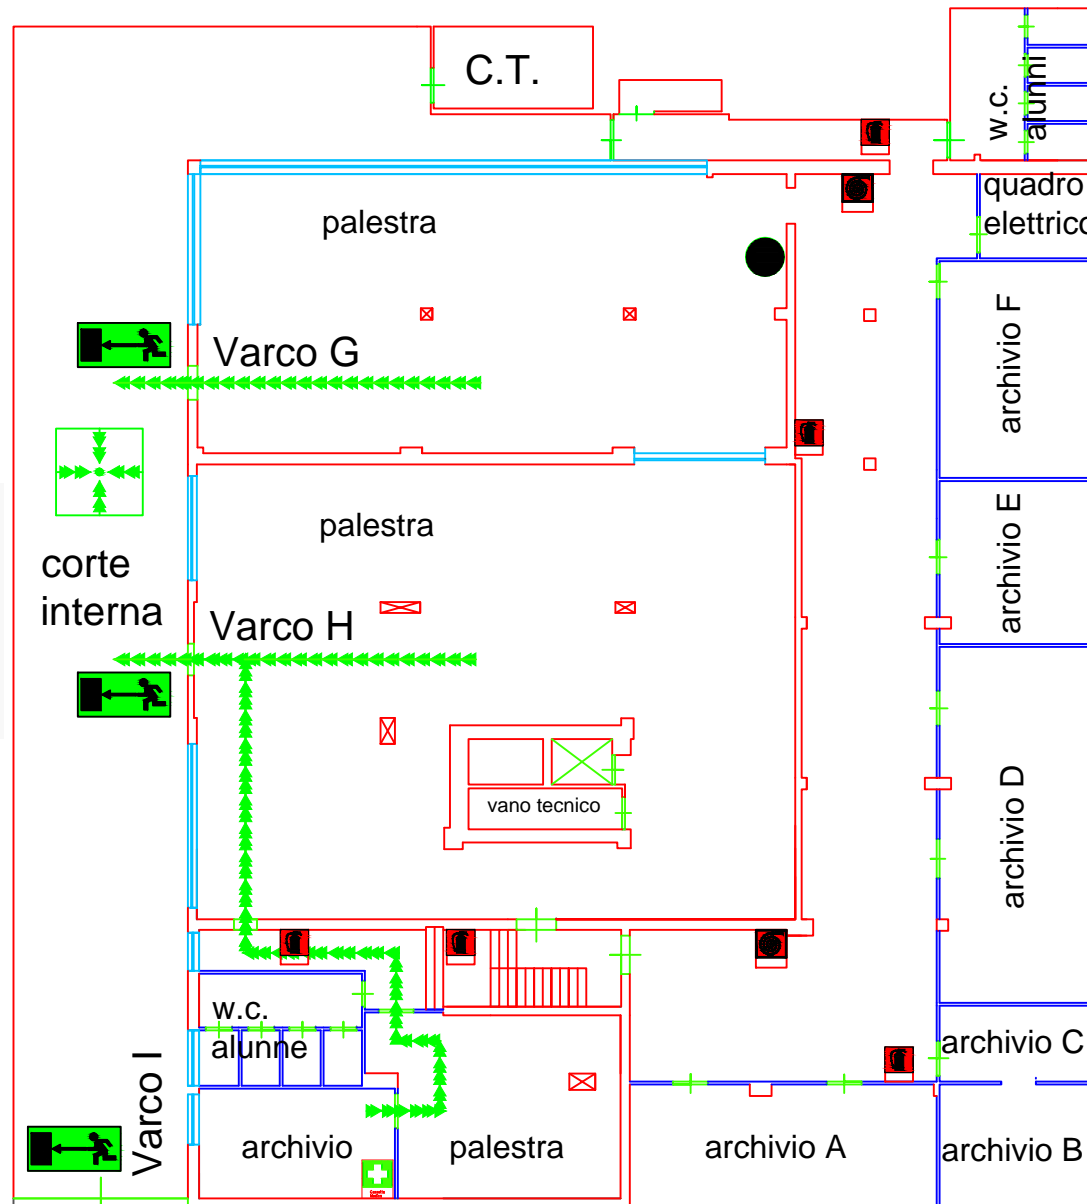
C.T.

w.c. alunni

quadro elettrico

palestra

Varco G

archivio F

palestra

archivio E

corte interna

Varco H

vano tecnico

archivio D

w.c. alunne

Varco I

archivio C

archivio

palestra

archivio A

archivio B